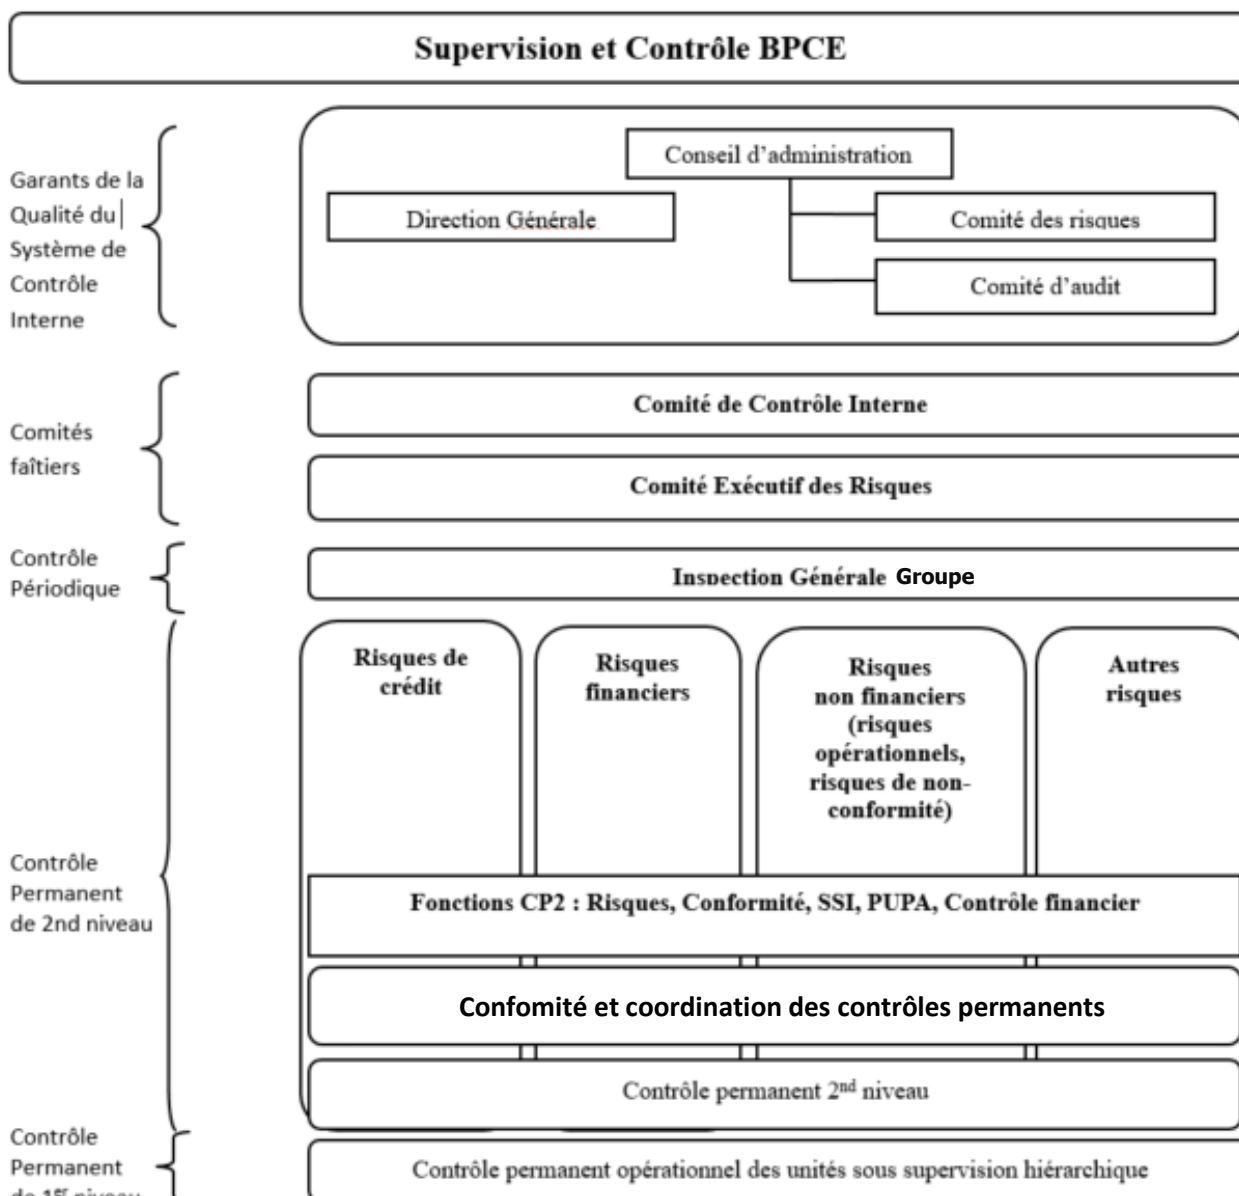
Supervision et Contrôle BPCE

Garants de la Qualité du Système de Contrôle Interne

Conseil d'administration

Direction Générale

Comité des risques

Comité d'audit

Comités faîtiers

Comité de Contrôle Interne

Comité Exécutif des Risques

Contrôle Périodique

Inspection Générale Groupe

Contrôle Permanent de 2nd niveau

Risques de crédit

Risques financiers

Risques non financiers (risques opérationnels, risques de non-conformité)

Autres risques

Fonctions CP2 : Risques, Conformité, SSI, PUPA, Contrôle financier

Confomité et coordination des contrôles permanents

Contrôle permanent 2$^{nd}$ niveau

Contrôle Permanent de 1$^{er}$ niveau

Contrôle permanent opérationnel des unités sous supervision hiérarchique